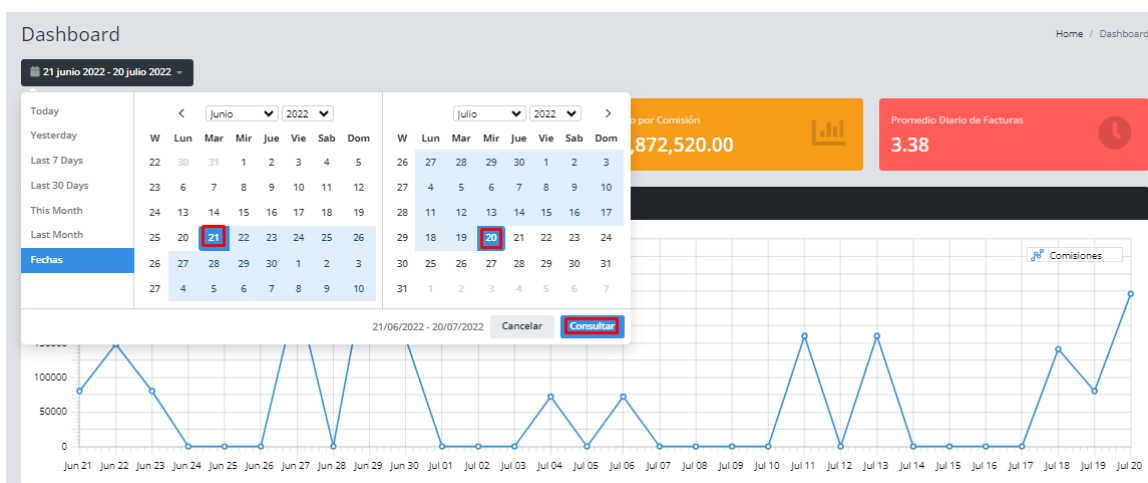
Dashboard

Home / Dashboard

21 junio 2022 - 20 julio 2022

Today
Yesterday
Last 7 Days
Last 30 Days
This Month
Last Month
Fechas

Junio 2022

| W | Lun | Mar | Mir | Jue | Vie | Sab | Dom |
|---|---|---|---|---|---|---|---|
| 22 | 30 | 31 | 1 | 2 | 3 | 4 | 5 |
| 23 | 6 | 7 | 8 | 9 | 10 | 11 | 12 |
| 24 | 13 | 14 | 15 | 16 | 17 | 18 | 19 |
| 25 | 20 | 21 | 22 | 23 | 24 | 25 | 26 |
| 26 | 27 | 28 | 29 | 30 | 1 | 2 | 3 |
| 27 | 4 | 5 | 6 | 7 | 8 | 9 | 10 |

Julio 2022

| W | Lun | Mar | Mir | Jue | Vie | Sab | Dom |
|---|---|---|---|---|---|---|---|
| 26 | 27 | 28 | 29 | 30 | 1 | 2 | 3 |
| 27 | 4 | 5 | 6 | 7 | 8 | 9 | 10 |
| 28 | 11 | 12 | 13 | 14 | 15 | 16 | 17 |
| 29 | 18 | 19 | 20 | 21 | 22 | 23 | 24 |
| 30 | 25 | 26 | 27 | 28 | 29 | 30 | 31 |
| 31 | 1 | 2 | 3 | 4 | 5 | 6 | 7 |

21/06/2022 - 20/07/2022 Cancelar Consultar

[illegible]o por Comisión
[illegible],872,520.00

Promedio Diario de Facturas
3.38

Comisiones

150000
100000
50000
0

Jun 21 Jun 22 Jun 23 Jun 24 Jun 25 Jun 26 Jun 27 Jun 28 Jun 29 Jun 30 Jul 01 Jul 02 Jul 03 Jul 04 Jul 05 Jul 06 Jul 07 Jul 08 Jul 09 Jul 10 Jul 11 Jul 12 Jul 13 Jul 14 Jul 15 Jul 16 Jul 17 Jul 18 Jul 19 Jul 20